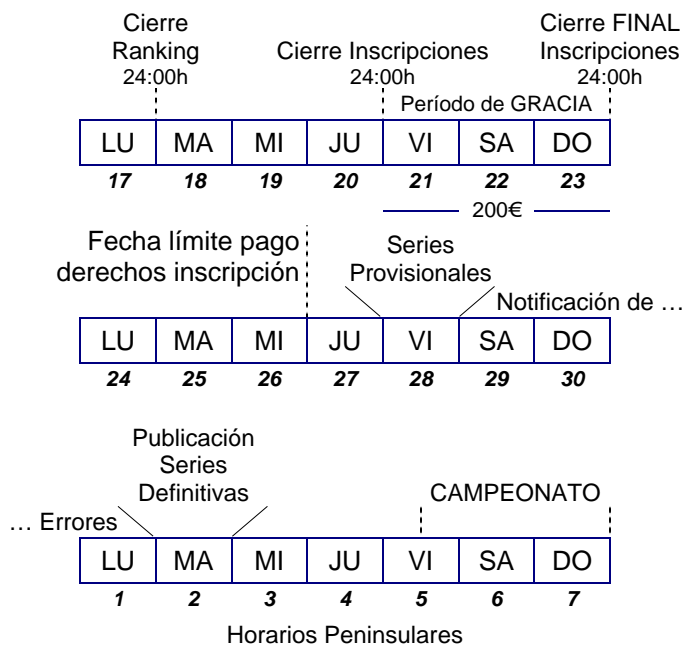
Cierre Ranking 24:00h

Cierre Inscripciones 24:00h

Cierre FINAL Inscripciones 24:00h

Período de GRACIA

| LU | MA | MI | JU | VI | SA | DO |
|---|---|---|---|---|---|---|
| 17 | 18 | 19 | 20 | 21 | 22 | 23 |

200€

Fecha límite pago derechos inscripción

Series Provisionales

Notificación de …

| LU | MA | MI | JU | VI | SA | DO |
|---|---|---|---|---|---|---|
| 24 | 25 | 26 | 27 | 28 | 29 | 30 |

Publicación Series Definitivas

… Errores

CAMPEONATO

| LU | MA | MI | JU | VI | SA | DO |
|---|---|---|---|---|---|---|
| 1 | 2 | 3 | 4 | 5 | 6 | 7 |

Horarios Peninsulares